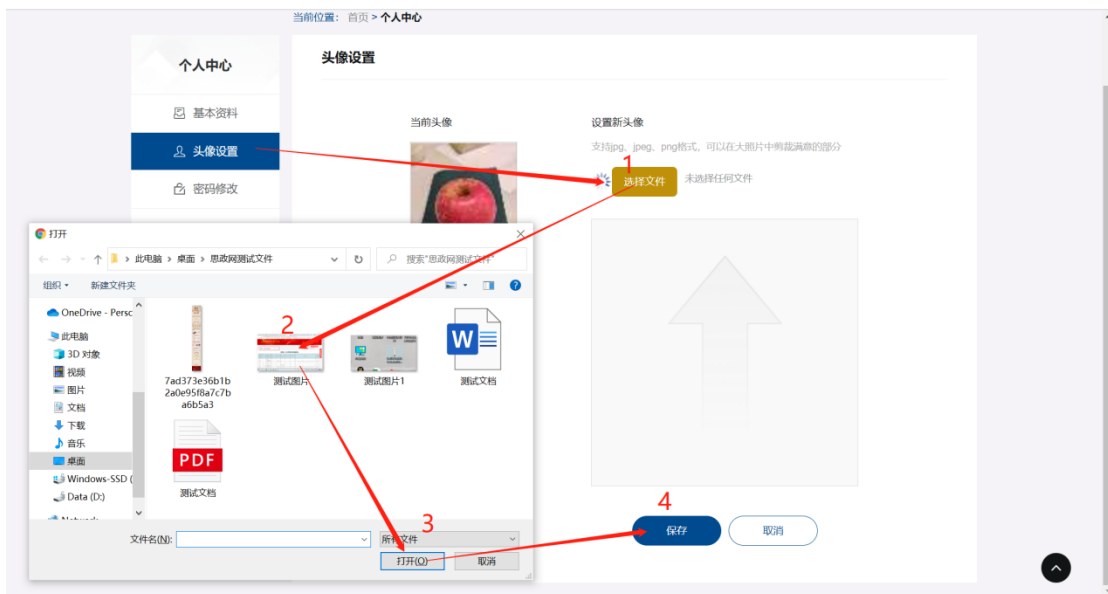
当前位置： 首页 > 个人中心

个人中心

基本资料

头像设置

密码修改

头像设置

当前头像

设置新头像

支持jpg、jpeg、png格式，可以在大照片中剪裁满意的部分

1

选择文件 未选择任何文件

打开

> 此电脑 > 桌面 > 思政网测试文件

搜索"思政网测试文件"

组织 ▾ 新建文件夹

OneDrive - Persc

此电脑

3D 对象

视频

图片

文档

下载

音乐

桌面

Windows-SSD (

Data (D:)

Network

2

7ad373e36b1b2a0e95f8a7c7ba6b5a3

测试图片

测试图片1

测试文档

测试文档

文件名(N):

所有文件

3

打开(O)

取消

4

保存

取消